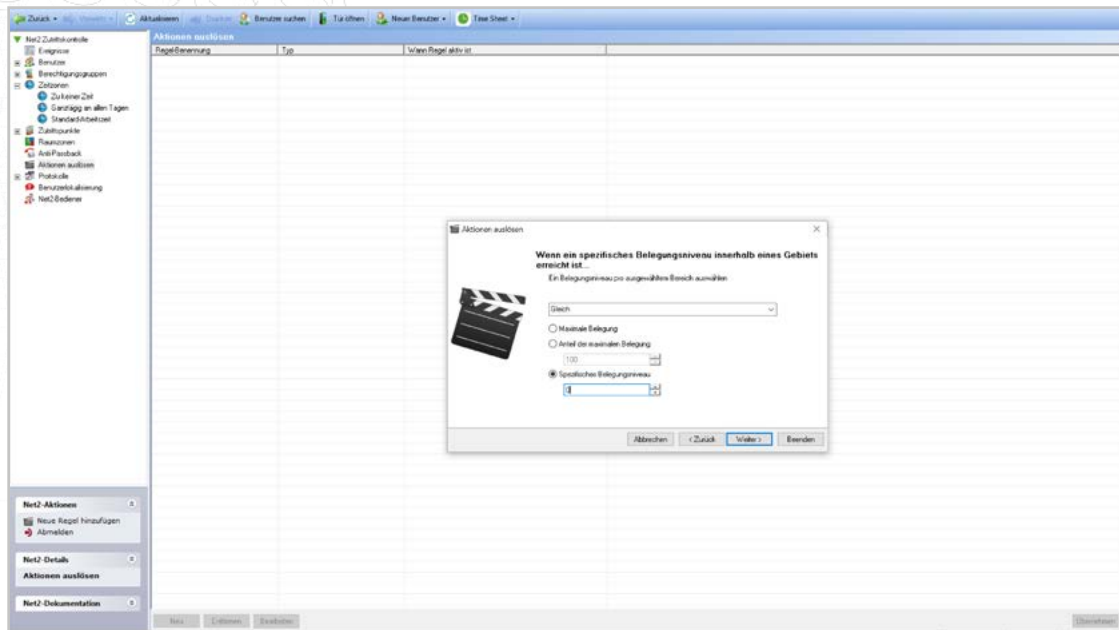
Zurück · Vorwärts · Aktualisieren · Drucken · Benutzer suchen · Tür öffnen · Neuer Benutzer · Time Sheet

Net2 Zutrittskontrolle
Ereignisse
Benutzer
Berechtigungsgruppen
Zeitzonen
Zu keiner Zeit
Ganztägig an allen Tagen
Standard-Arbeitszeit
Zutrittspunkte
Raumzonen
Anti-Passback
Aktionen auslösen
Protokolle
Benutzerlokalisierung
Net2-Bediener

Aktionen auslösen

| Regel-Benennung | Typ | Wann Regel aktiv ist |
|---|---|---|

Aktionen auslösen

Wenn ein spezifisches Belegungsniveau innerhalb eines Gebiets erreicht ist...

Ein Belegungsniveau pro ausgewählten Bereich auswählen

Gleich

Maximale Belegung

Anteil der maximalen Belegung

100

Spezifisches Belegungsniveau

0

Abbrechen  < Zurück  Weiter >  Beenden

Net2-Aktionen
Neue Regel hinzufügen
Abmelden

Net2-Details
Aktionen auslösen

Net2-Dokumentation

Neu  Entfernen  Bearbeiten

Übernehmen